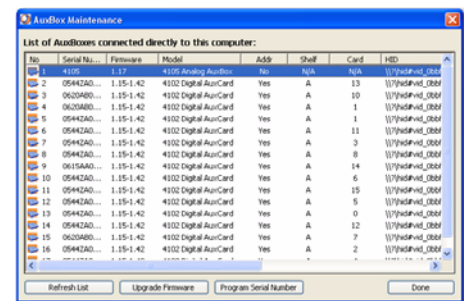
AuxBox Maintenance

List of AuxBoxes connected directly to this computer:

| No | Serial Nu... | Firmware | Model | Addr | Shelf | Card | HID |
|---|---|---|---|---|---|---|---|
| 1 | 4105 | 1.17 | 4105 Analog AuxBox | No | N/A | N/A | \\?\hid#vid_0b8 |
| 2 | 0544ZA0... | 1.15-1.42 | 4102 Digital AuxCard | Yes | A | 13 | \\?\hid#vid_0b8 |
| 3 | 0620AB0... | 1.15-1.42 | 4102 Digital AuxCard | Yes | A | 10 | \\?\hid#vid_0b8 |
| 4 | 0620AB0... | 1.15-1.42 | 4102 Digital AuxCard | Yes | A | 1 | \\?\hid#vid_0b8 |
| 5 | 0544ZA0... | 1.15-1.42 | 4102 Digital AuxCard | Yes | A | 1 | \\?\hid#vid_0b8 |
| 6 | 0544ZA0... | 1.15-1.42 | 4102 Digital AuxCard | Yes | A | 11 | \\?\hid#vid_0b8 |
| 7 | 0544ZA0... | 1.15-1.42 | 4102 Digital AuxCard | Yes | A | 3 | \\?\hid#vid_0b8 |
| 8 | 0544ZA0... | 1.15-1.42 | 4102 Digital AuxCard | Yes | A | 8 | \\?\hid#vid_0b8 |
| 9 | 0615AA0... | 1.15-1.42 | 4102 Digital AuxCard | Yes | A | 14 | \\?\hid#vid_0b8 |
| 10 | 0544ZA0... | 1.15-1.42 | 4102 Digital AuxCard | Yes | A | 6 | \\?\hid#vid_0b8 |
| 11 | 0544ZA0... | 1.15-1.42 | 4102 Digital AuxCard | Yes | A | 15 | \\?\hid#vid_0b8 |
| 12 | 0544ZA0... | 1.15-1.42 | 4102 Digital AuxCard | Yes | A | 5 | \\?\hid#vid_0b8 |
| 13 | 0544ZA0... | 1.15-1.42 | 4102 Digital AuxCard | Yes | A | 0 | \\?\hid#vid_0b8 |
| 14 | 0544ZA0... | 1.15-1.42 | 4102 Digital AuxCard | Yes | A | 12 | \\?\hid#vid_0b8 |
| 15 | 0620AB0... | 1.15-1.42 | 4102 Digital AuxCard | Yes | A | 7 | \\?\hid#vid_0b8 |
| 16 | 0544ZA0... | 1.15-1.42 | 4102 Digital AuxCard | Yes | A | 2 | \\?\hid#vid_0b8 |

Refresh List | Upgrade Firmware | Program Serial Number | Done